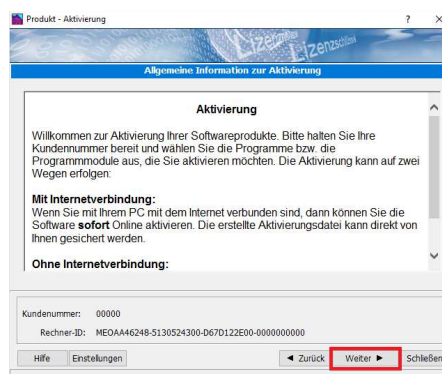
Produkt - Aktivierung

?

×

Lizenz

Lizenzschlüssel

Allgemeine Information zur Aktivierung

Aktivierung

Willkommen zur Aktivierung Ihrer Softwareprodukte. Bitte halten Sie Ihre Kundennummer bereit und wählen Sie die Programme bzw. die Programmmodule aus, die Sie aktivieren möchten. Die Aktivierung kann auf zwei Wegen erfolgen:

Mit Internetverbindung:
Wenn Sie mit Ihrem PC mit dem Internet verbunden sind, dann können Sie die Software **sofort** Online aktivieren. Die erstellte Aktivierungsdatei kann direkt von Ihnen gesichert werden.

Ohne Internetverbindung:

Kundenummer: 00000

Rechner-ID: MEOAA46248-5130524300-D67D122E00-0000000000

Hilfe

Einstellungen

◄ Zurück

Weiter ►

Schließen